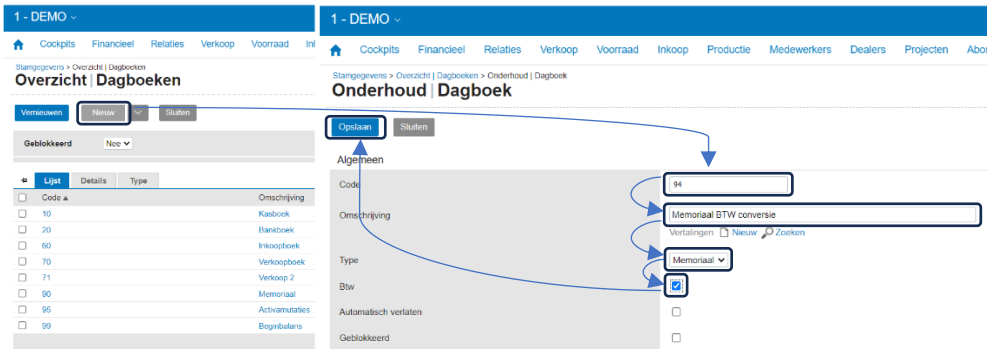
1 - DEMO

Cockpits Financieel Relaties Verkoop Voorraad Ink

Stamgegevens > Overzicht | Dagboeken

Overzicht | Dagboeken

Vernieuwen Nieuw Sluiten

Geblokkeerd Nee

Lijst Details Type

| | Code ▲ | Omschrijving |
|---|---|---|
| ☐ | 10 | Kasboek |
| ☐ | 20 | Bankboek |
| ☐ | 60 | Inkoopboek |
| ☐ | 70 | Verkoopboek |
| ☐ | 71 | Verkoop 2 |
| ☐ | 90 | Memoriaal |
| ☐ | 95 | Activamutaties |
| ☐ | 99 | Beginbalans |

1 - DEMO

Cockpits Financieel Relaties Verkoop Voorraad Inkoop Productie Medewerkers Dealers Projecten Abo

Stamgegevens > Overzicht | Dagboeken > Onderhoud | Dagboek

Onderhoud | Dagboek

Opslaan Sluiten

Algemeen

Code 94

Omschrijving Memoriaal BTW conversie

Vertalingen Nieuw Zoeken

Type Memoriaal

Btw

Automatisch verlaten

Geblokkeerd